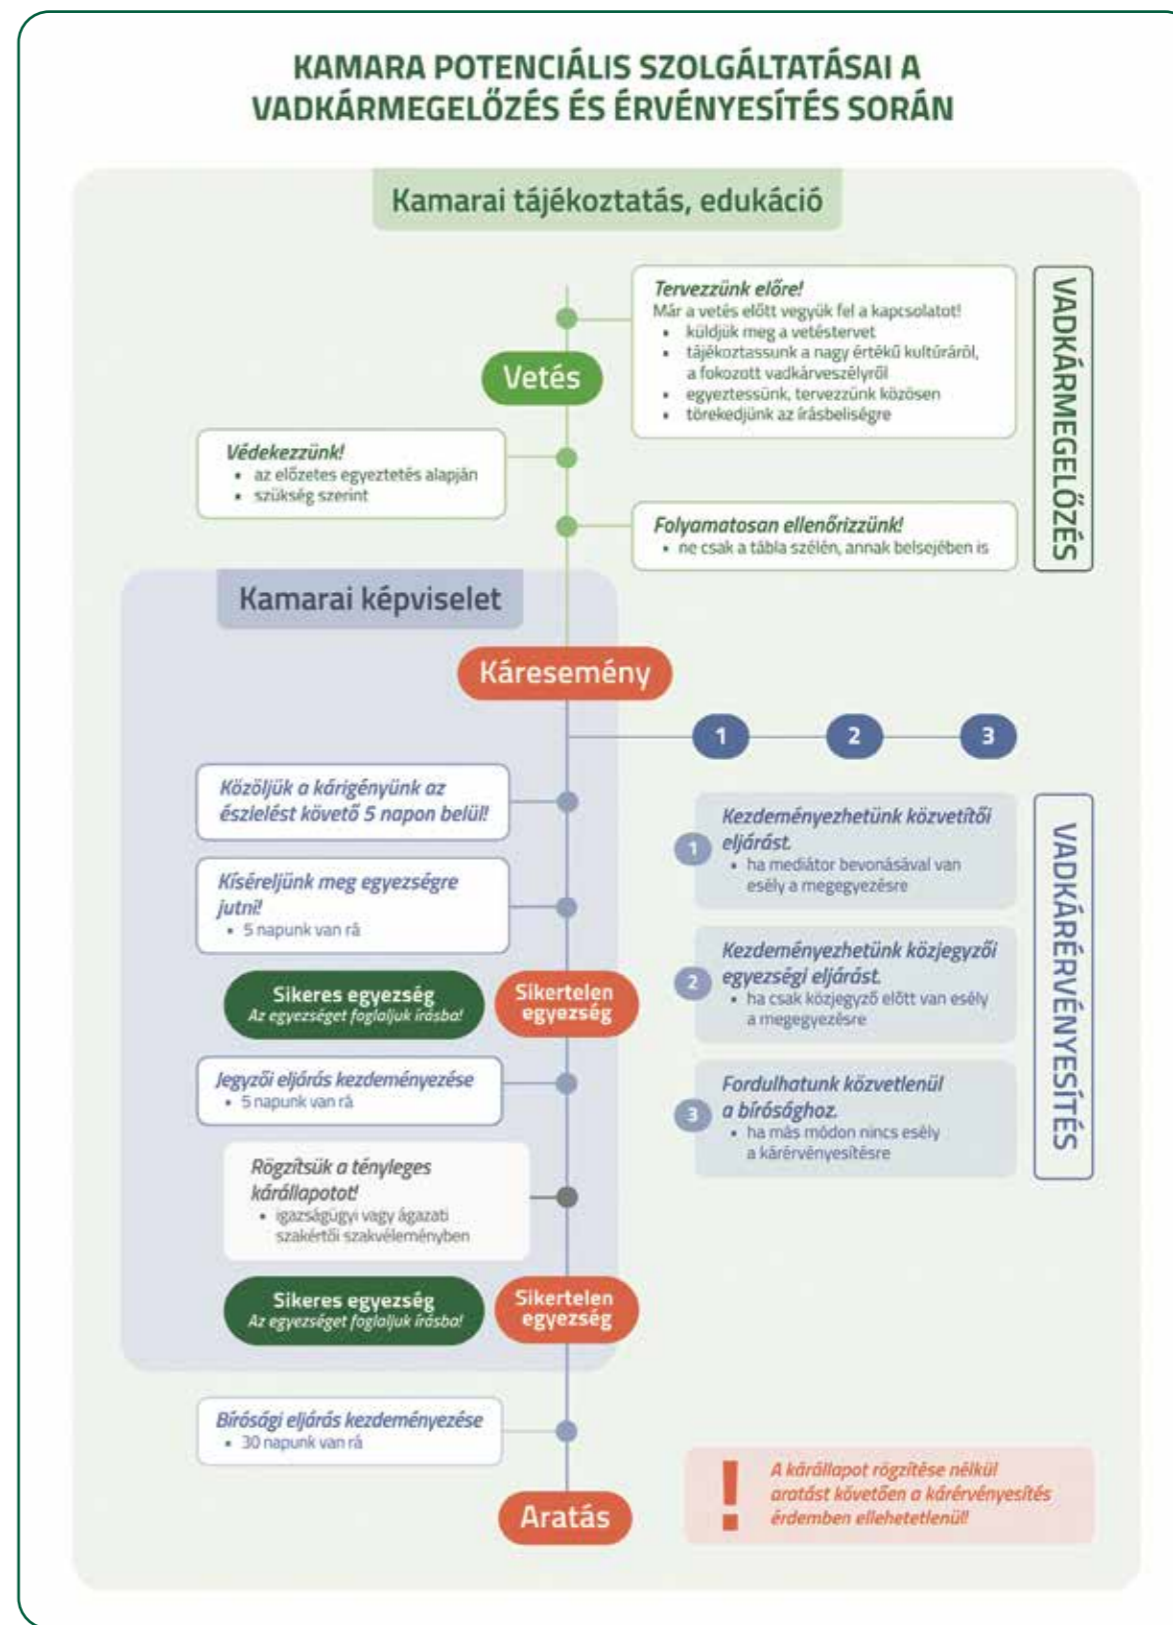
KAMARA POTENCIÁLIS SZOLGÁLTATÁSAI A VADKÁRMEGELŐZÉS ÉS ÉRVÉNYESÍTÉS SORÁN

Kamarai tájékoztatás, edukáció

Tervezzünk előre!
Már a vetés előtt vegyük fel a kapcsolatot!
• küldjük meg a vetéstervet
• tájékoztassunk a nagy értékű kultúráról, a fokozott vadkárveszélyről
• egyeztessünk, tervezzünk közösen
• törekedjünk az írásbeliségre

VADKÁRMEGELŐZÉS

Vetés

Védekezzünk!
• az előzetes egyeztetés alapján
• szükség szerint

Folyamatosan ellenőrizzünk!
• ne csak a tábla szélén, annak belsejében is

Kamarai képviselet

Káresemény

1 2 3

Közöljük a kárigényünk az észlelést követő 5 napon belül!

Kíséreljünk meg egyezségre jutni!
• 5 napunk van rá

Sikeres egyezség
Az egyezséget foglaljuk írásba!

Sikertelen egyezség

Jegyzői eljárás kezdeményezése
• 5 napunk van rá

Rögzítsük a tényleges kárállapotot!
• igazságügyi vagy ágazati szakértői szakvéleményben

Sikeres egyezség
Az egyezséget foglaljuk írásba!

Sikertelen egyezség

Bírósági eljárás kezdeményezése
• 30 napunk van rá

Aratás

1 Kezdeményezhetünk közvetítői eljárást.
• ha mediátor bevonásával van esély a megegyezésre

2 Kezdeményezhetünk közjegyzői egyezségi eljárást.
• ha csak közjegyző előtt van esély a megegyezésre

3 Fordulhatunk közvetlenül a bírósághoz.
• ha más módon nincs esély a kárérvényesítésre

VADKÁRÉRVÉNYESÍTÉS

!
A kárállapot rögzítése nélkül aratást követően a kárérvényesítés érdemben ellehetetlenül!